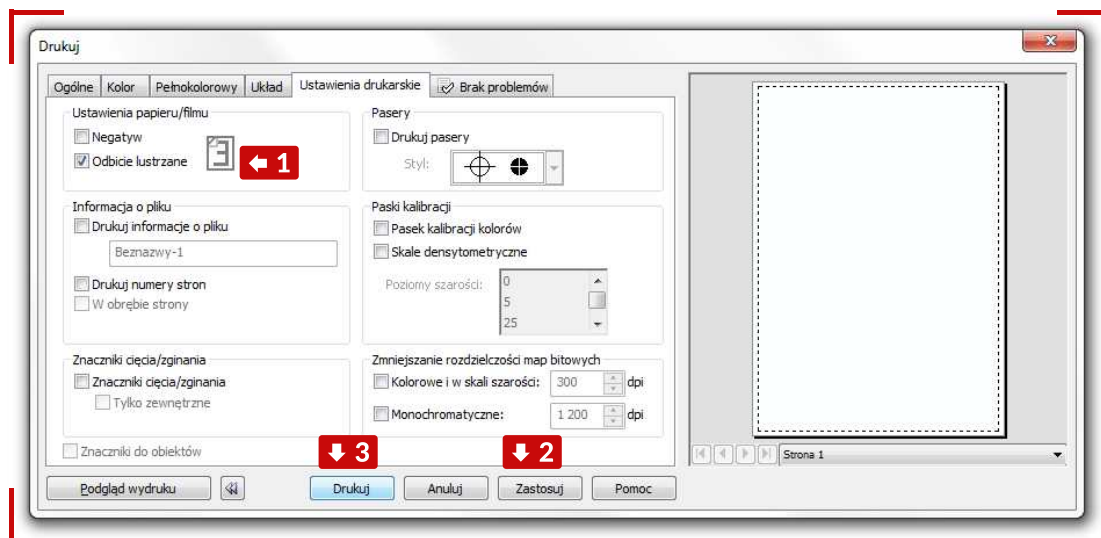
Drukuj

Ogólne | Kolor | Pełnokolorowy | Układ | Ustawienia drukarskie | Brak problemów

Ustawienia papieru/filmu
Negatyw
Odbicie lustrzane
1

Pasery
Drukuj pasery
Styl:

Informacja o pliku
Drukuj informacje o pliku
Beznazwy-1
Drukuj numery stron
W obrębie strony

Paski kalibracji
Pasek kalibracji kolorów
Skale densytometryczne
Poziomy szarości:
0
5
25

Znaczniki cięcia/zginania
Znaczniki cięcia/zginania
Tylko zewnętrzne

Zmniejszanie rozdzielczości map bitowych
Kolorowe i w skali szarości: 300 dpi
Monochromatyczne: 1 200 dpi

Znaczniki do obiektów

3
2

Strona 1

Podgląd wydruku | Drukuj | Anuluj | Zastosuj | Pomoc